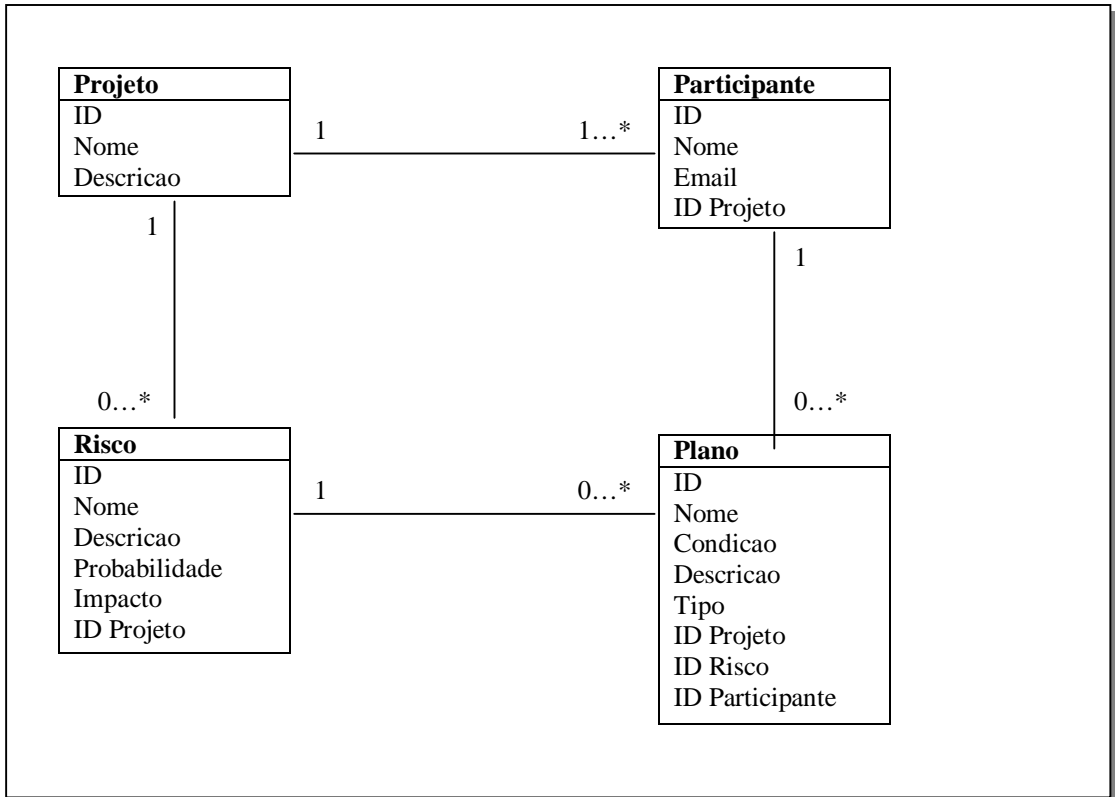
Projeto
ID
Nome
Descricao

1

1…*

Participante
ID
Nome
Email
ID Projeto

1

1

0…*

0…*

Risco
ID
Nome
Descricao
Probabilidade
Impacto
ID Projeto

1

0…*

Plano
ID
Nome
Condicao
Descricao
Tipo
ID Projeto
ID Risco
ID Participante